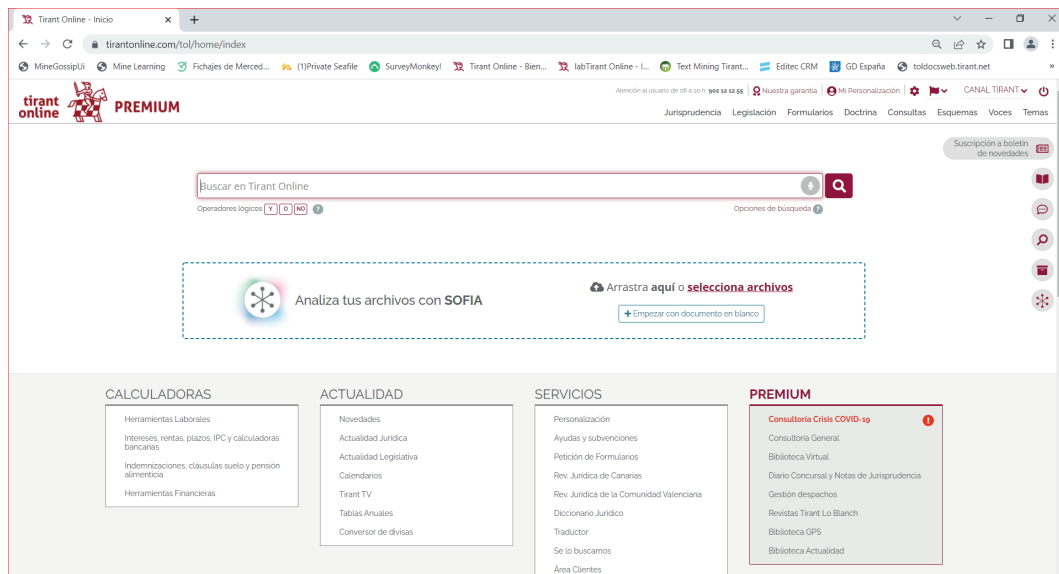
Tirant Online - Inicio

tirantonline.com/tol/home/index

MineGossipUi | Mine Learning | Fichajes de Merced... | (1)Private Seafile | SurveyMonkey! | Tirant Online - Bien... | labTirant Online - I... | Text Mining Tirant... | Editec CRM | GD España | toldocsweb.tirant.net

tirant online PREMIUM

Atención al usuario de 08 a 20 h. 902 12 12 55 | Nuestra garantía | Mi Personalización | CANAL TIRANT

Jurisprudencia Legislación Formularios Doctrina Consultas Esquemas Voces Temas

Suscripción a boletín de novedades

Buscar en Tirant Online

Operadores lógicos Y O NO

Opciones de búsqueda

Analiza tus archivos con SOFIA

Arrastra aquí o selecciona archivos

+ Empezar con documento en blanco

CALCULADORAS
Herramientas Laborales
Intereses, rentas, plazos, IPC y calculadoras bancarias
Indemnizaciones, cláusulas suelo y pensión alimenticia
Herramientas Financieras

ACTUALIDAD
Novedades
Actualidad Jurídica
Actualidad Legislativa
Calendarios
Tirant TV
Tablas Anuales
Conversor de divisas

SERVICIOS
Personalización
Ayudas y subvenciones
Petición de Formularios
Rev. Jurídica de Canarias
Rev. Jurídica de la Comunidad Valenciana
Diccionario Jurídico
Traductor
Se lo buscamos
Área Clientes

PREMIUM
Consultoría Crisis COVID-19
Consultoría General
Biblioteca Virtual
Diario Concursal y Notas de Jurisprudencia
Gestión despachos
Revistas Tirant Lo Blanch
Biblioteca GPS
Biblioteca Actualidad